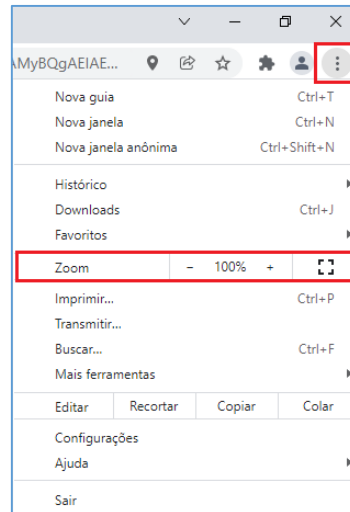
AMyBQgAEIAE...

Nova guia Ctrl+T
Nova janela Ctrl+N
Nova janela anônima Ctrl+Shift+N

Histórico
Downloads Ctrl+J
Favoritos

Zoom – 100% +

Imprimir... Ctrl+P
Transmitir...
Buscar... Ctrl+F
Mais ferramentas

Editar Recortar Copiar Colar

Configurações
Ajuda

Sair